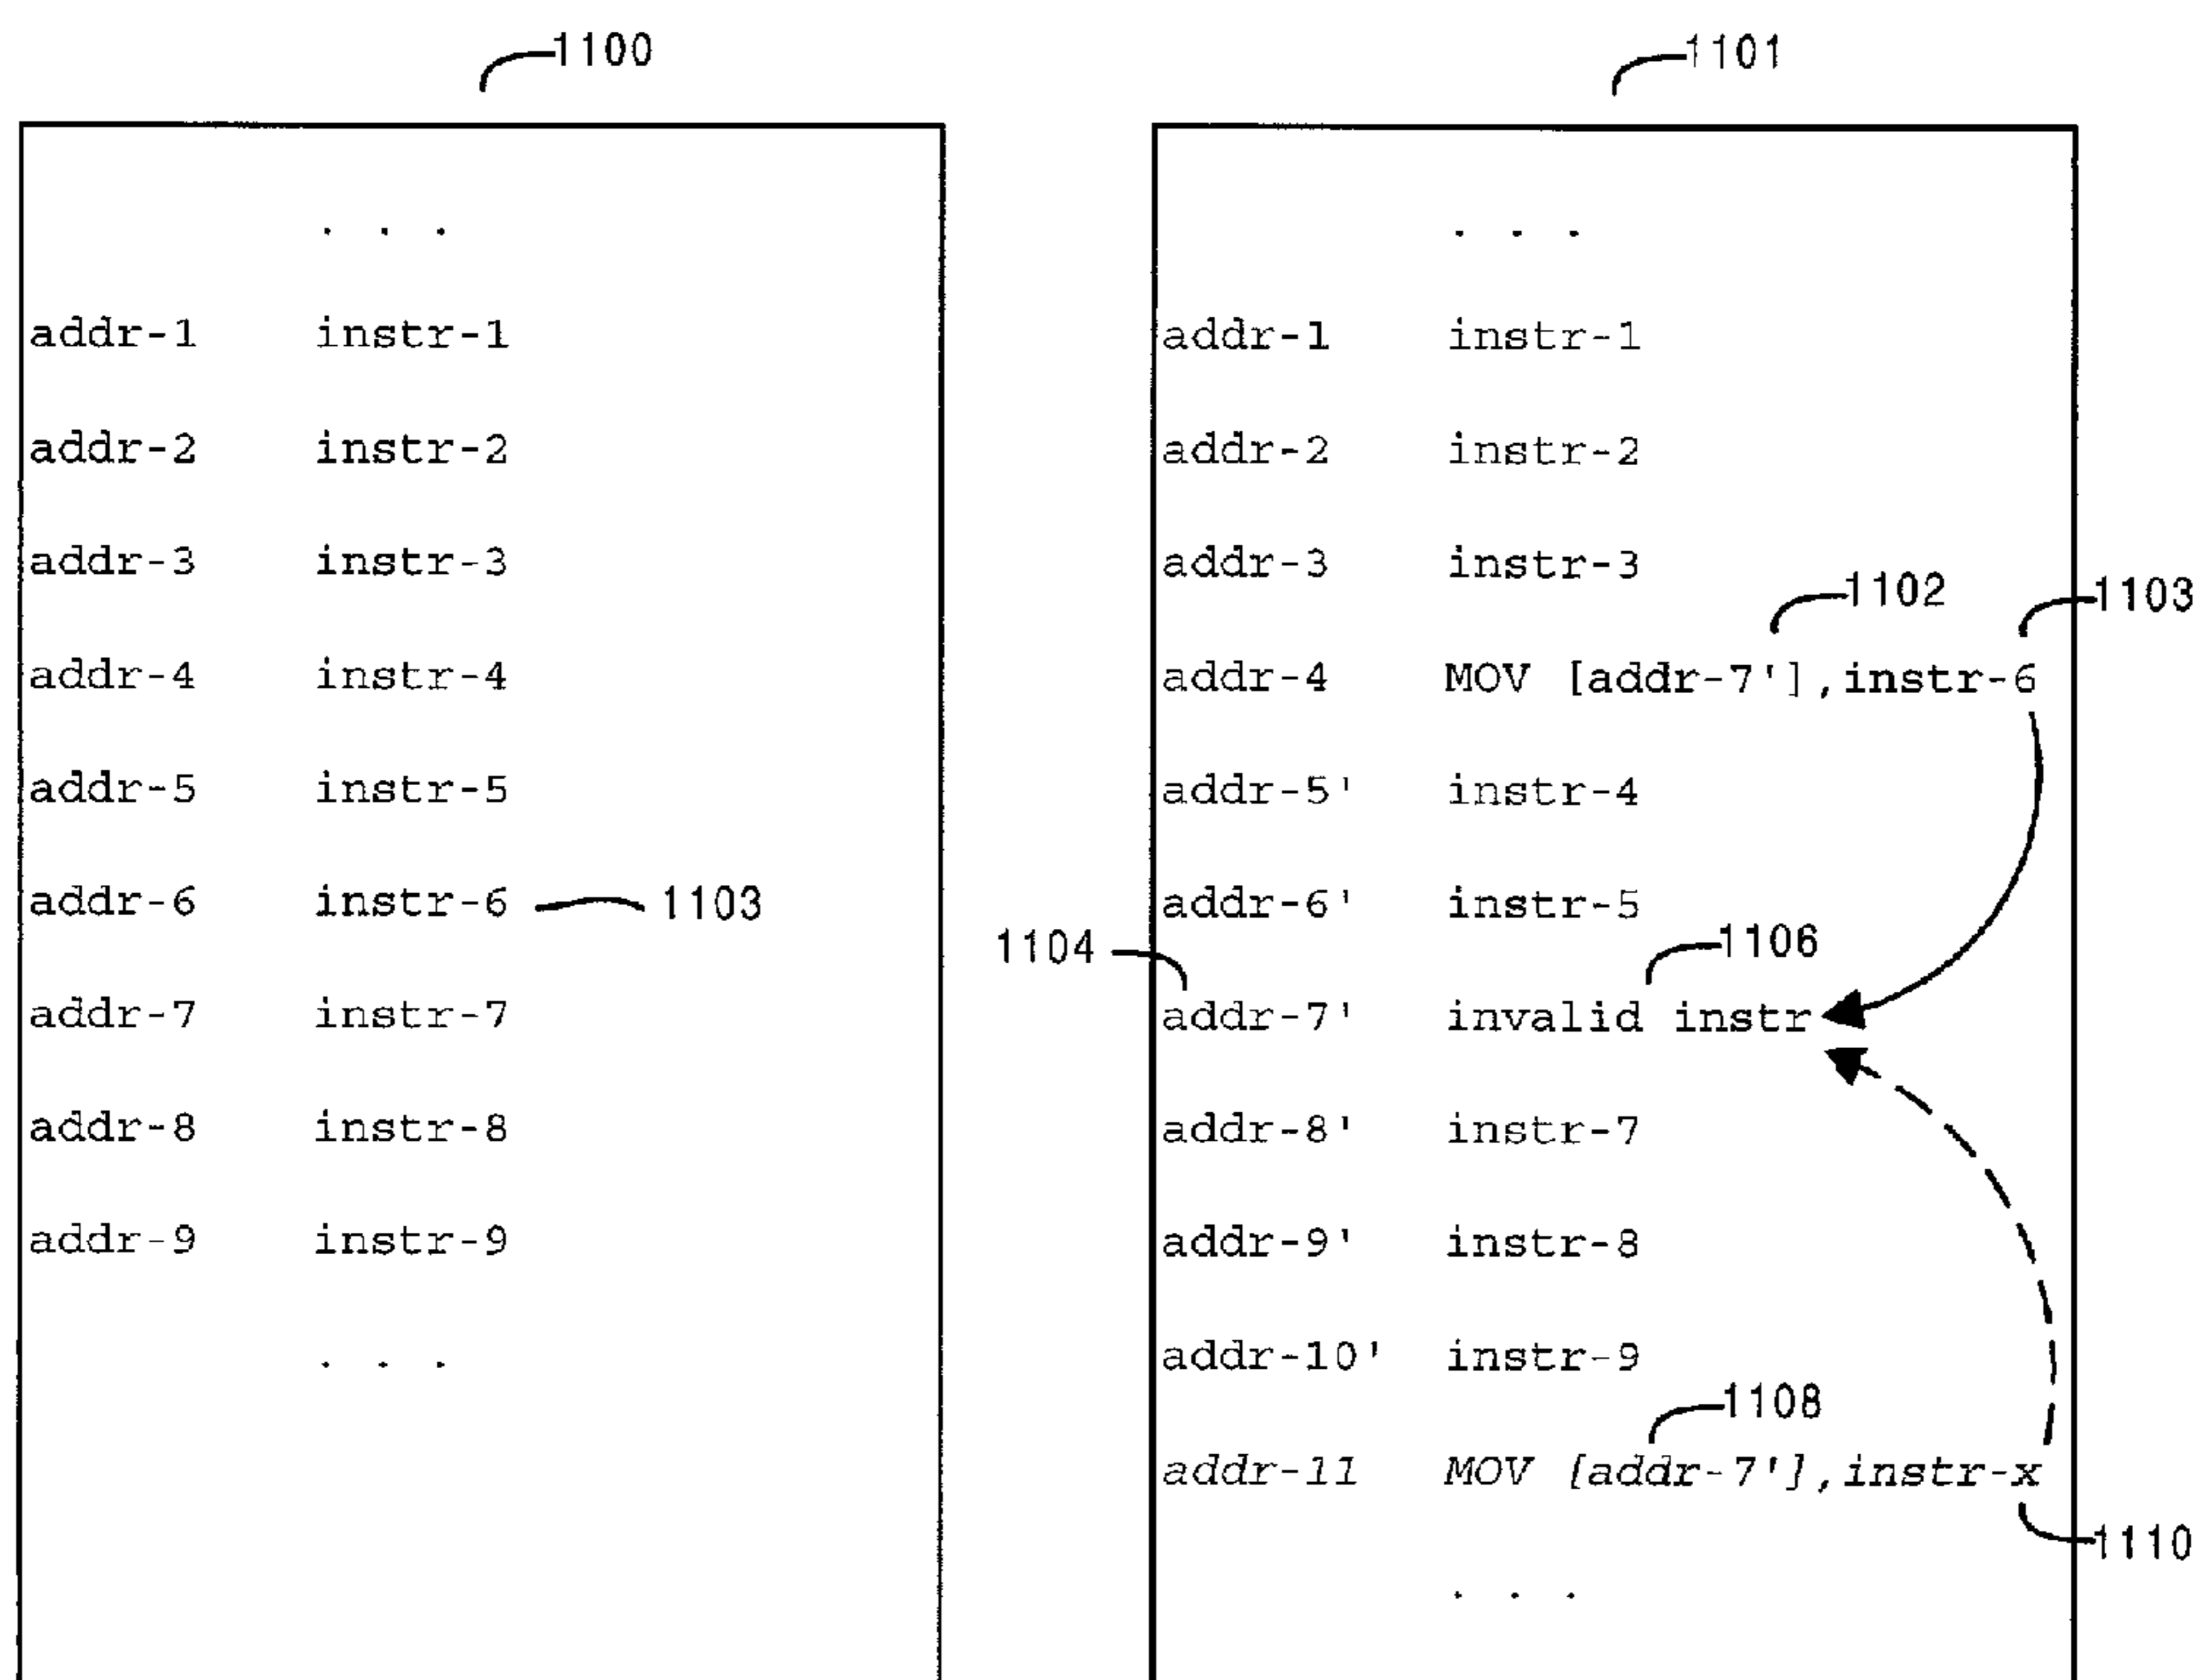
1100

. . .

addr-1 instr-1

addr-2 instr-2

addr-3 instr-3

addr-4 instr-4

addr-5 instr-5

addr-6 instr-6 1103

addr-7 instr-7

addr-8 instr-8

addr-9 instr-9

. . .

1101

. . .

addr-1 instr-1

addr-2 instr-2

addr-3 instr-3

1102 1103

addr-4 MOV [addr-7'],instr-6

addr-5' instr-4

addr-6' instr-5

1104 1106

addr-7' invalid instr

addr-8' instr-7

addr-9' instr-8

addr-10' instr-9

1108

addr-11 MOV [addr-7'],instr-x

1110

. . .